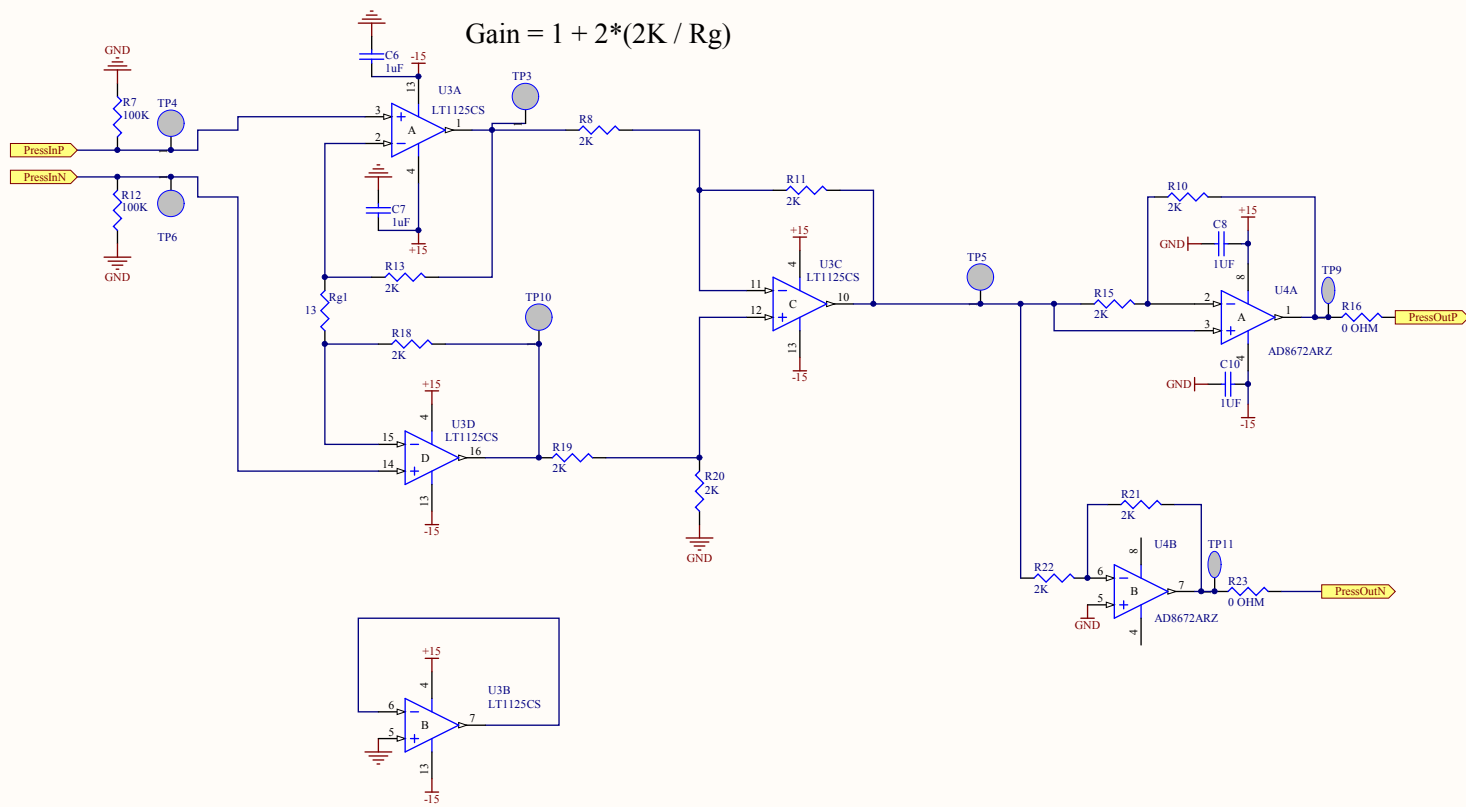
Gain = 1 + 2*(2K / Rg)

GND
R7
100K
TP4
PressInP
PressInN
R12
100K
TP6
GND

C6
1uF
-15
13
U3A
LT1125CS
3
2
A
1
4
C7
1uF
+15
TP3
R8
2K
R13
2K
Rg1
13
R18
2K
TP10

+15
4
U3D
LT1125CS
15
14
D
16
13
-15
R19
2K
R20
2K
GND

R11
2K
+15
4
U3C
LT1125CS
11
12
C
10
13
-15

TP5
R10
2K
C8
GND
1UF
+15
8
U4A
TP9
R15
2K
2
3
A
1
R16
0 OHM
PressOutP
4
C10
GND
1UF
-15
AD8672ARZ

R21
2K
8
U4B
TP11
R22
2K
6
5
B
7
R23
0 OHM
PressOutN
GND
4
AD8672ARZ

+15
4
U3B
LT1125CS
6
5
B
7
13
-15